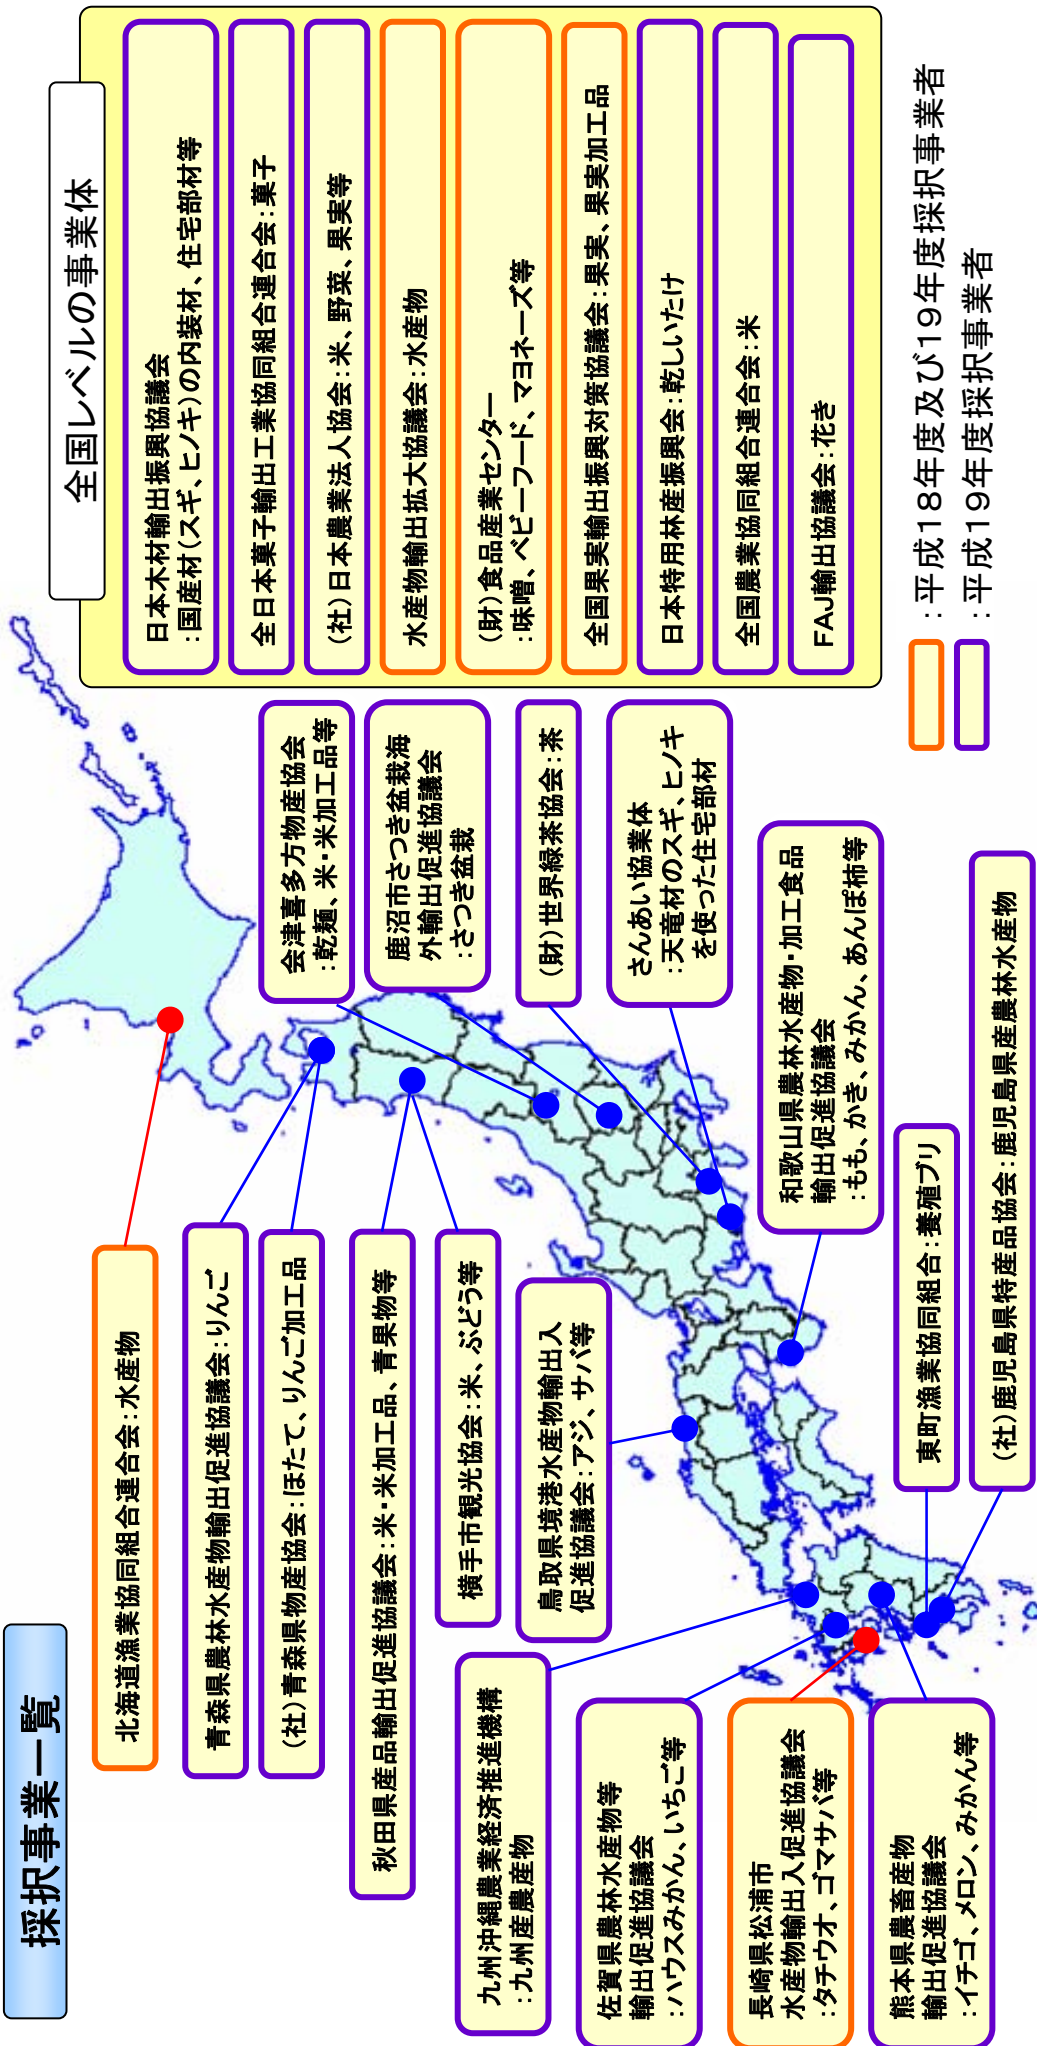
採択事業一覧

全国レベルの事業体

日本木材輸出振興協議会
:国産材(スギ、ヒノキ)の内装材、住宅部材等

全日本菓子輸出工業協同組合連合会:菓子

(社)日本農業法人協会:米、野菜、果実等

水産物輸出拡大協議会:水産物

(財)食品産業センター
:味噌、ベビーフード、マヨネーズ等

全国果実輸出振興対策協議会:果実、果実加工品

日本特用林産振興会:乾しいたけ

全国農業協同組合連合会:米

FAJ輸出協議会:花き

:平成18年度及び19年度採択事業者
:平成19年度採択事業者

会津喜多方物産協会
:乾麺、米・米加工品等

鹿沼市さつき盆栽海外輸出促進協議会
:さつき盆栽

(財)世界緑茶協会:茶

さんあい協業体
:天竜材のスギ、ヒノキを使った住宅部材

和歌山県農林水産物・加工食品輸出促進協議会
:もも、かき、みかん、あんぽ柿等

東町漁業協同組合:養殖ブリ

(社)鹿児島県特産品協会:鹿児島県農林水産物

北海道漁業協同組合連合会:水産物

青森県農林水産物輸出促進協議会:りんご

(社)青森県物産協会:ほたて、りんご加工品

秋田県産品輸出促進協議会:米・米加工品、青果物等

横手市観光協会:米、ぶどう等

鳥取県境港水産物輸出入促進協議会:アジ、サバ等

九州沖縄農業経済推進機構
:九州産農産物

佐賀県農林水産物等輸出促進協議会
:ハウスみかん、いちご等

長崎県松浦市水産物輸出入促進協議会
:タチウオ、ゴマサバ等

熊本県農畜産物輸出促進協議会
:イチゴ、メロン、みかん等